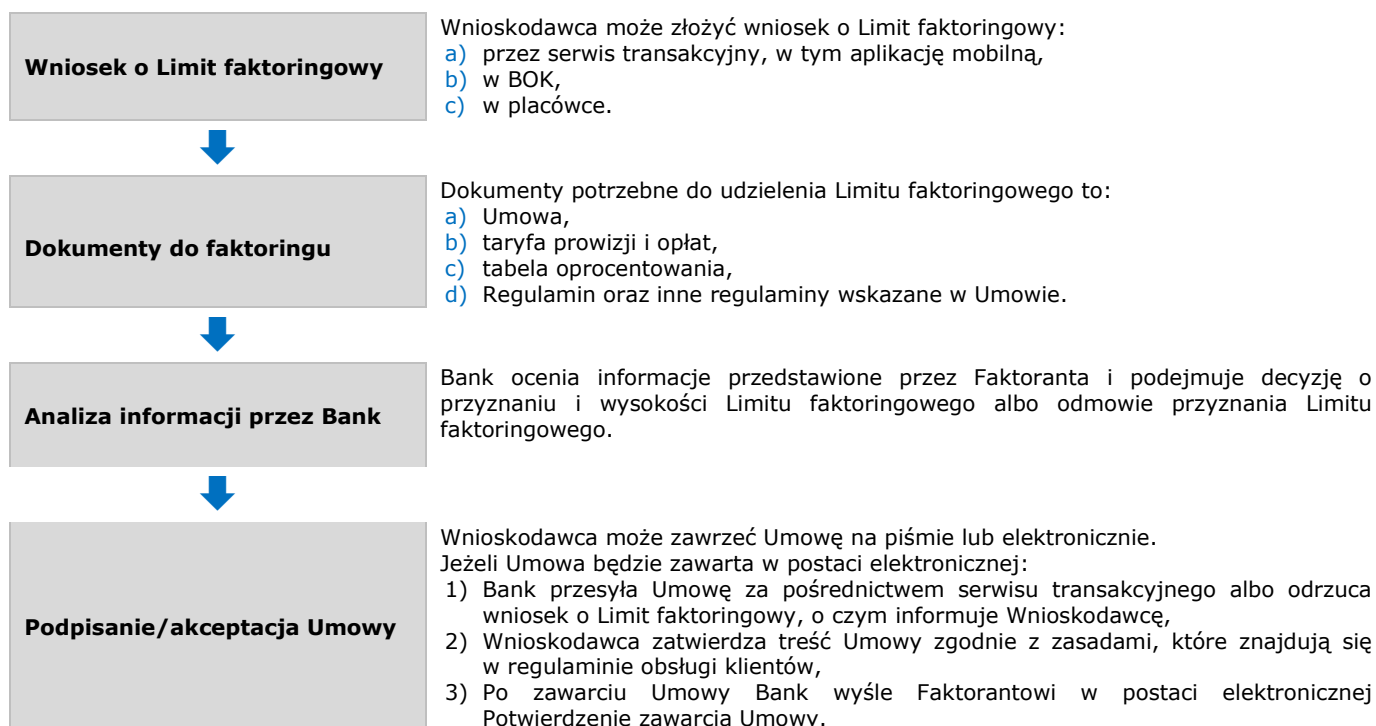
Wniosek o Limit faktoringowy

Wnioskodawca może złożyć wniosek o Limit faktoringowy:
a) przez serwis transakcyjny, w tym aplikację mobilną,
b) w BOK,
c) w placówce.

Dokumenty do faktoringu

Dokumenty potrzebne do udzielenia Limitu faktoringowego to:
a) Umowa,
b) taryfa prowizji i opłat,
c) tabela oprocentowania,
d) Regulamin oraz inne regulaminy wskazane w Umowie.

Analiza informacji przez Bank

Bank ocenia informacje przedstawione przez Faktoranta i podejmuje decyzję o przyznaniu i wysokości Limitu faktoringowego albo odmowie przyznania Limitu faktoringowego.

Podpisanie/akceptacja Umowy

Wnioskodawca może zawrzeć Umowę na piśmie lub elektronicznie.
Jeżeli Umowa będzie zawarta w postaci elektronicznej:
1) Bank przesyła Umowę za pośrednictwem serwisu transakcyjnego albo odrzuca wniosek o Limit faktoringowy, o czym informuje Wnioskodawcę,
2) Wnioskodawca zatwierdza treść Umowy zgodnie z zasadami, które znajdują się w regulaminie obsługi klientów,
3) Po zawarciu Umowy Bank wyśle Faktorantowi w postaci elektronicznej Potwierdzenie zawarcia Umowy.